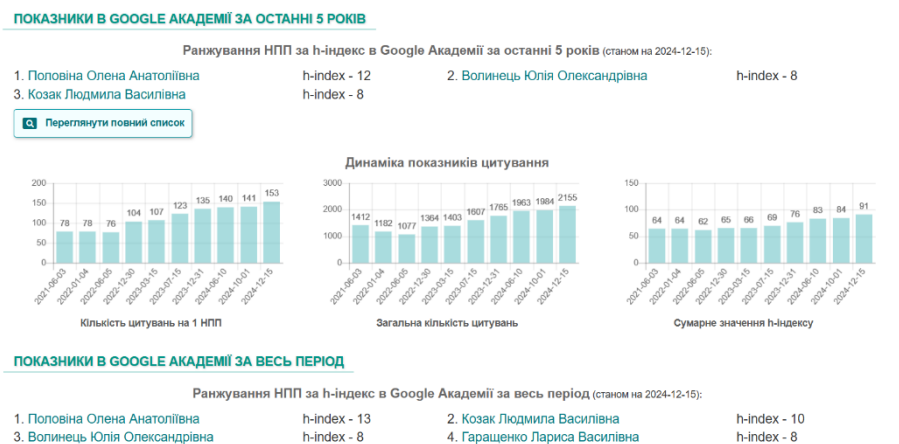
ПОКАЗНИКИ В GOOGLE АКАДЕМІЇ ЗА ОСТАННІ 5 РОКІВ

Ранжування НПП за h-індекс в Google Академії за останні 5 років (станом на 2024-12-15):

1. Половина Олена Анатоліївна h-index - 12
2. Волинець Юлія Олександрівна h-index - 8
3. Козак Людмила Василівна h-index - 8

Переглянути повний список

Динаміка показників цитування

200
150
100
50
0
78 78 76 104 107 123 135 140 141 153
2021-06-03 2022-01-04 2022-06-05 2022-12-30 2023-03-15 2023-07-15 2023-12-31 2024-06-10 2024-10-01 2024-12-15
Кількість цитувань на 1 НПП

3000
2000
1000
0
1412 1182 1077 1364 1403 1607 1765 1963 1984 2155
2021-06-03 2022-01-04 2022-06-05 2022-12-30 2023-03-15 2023-07-15 2023-12-31 2024-06-10 2024-10-01 2024-12-15
Загальна кількість цитувань

150
100
50
0
64 64 62 65 66 69 76 83 84 91
2021-06-03 2022-01-04 2022-06-05 2022-12-30 2023-03-15 2023-07-15 2023-12-31 2024-06-10 2024-10-01 2024-12-15
Сумарне значення h-індексу

ПОКАЗНИКИ В GOOGLE АКАДЕМІЇ ЗА ВЕСЬ ПЕРІОД

Ранжування НПП за h-індекс в Google Академії за весь період (станом на 2024-12-15):

1. Половина Олена Анатоліївна h-index - 13
2. Козак Людмила Василівна h-index - 10
3. Волинець Юлія Олександрівна h-index - 8
4. Гаращенко Лариса Василівна h-index - 8